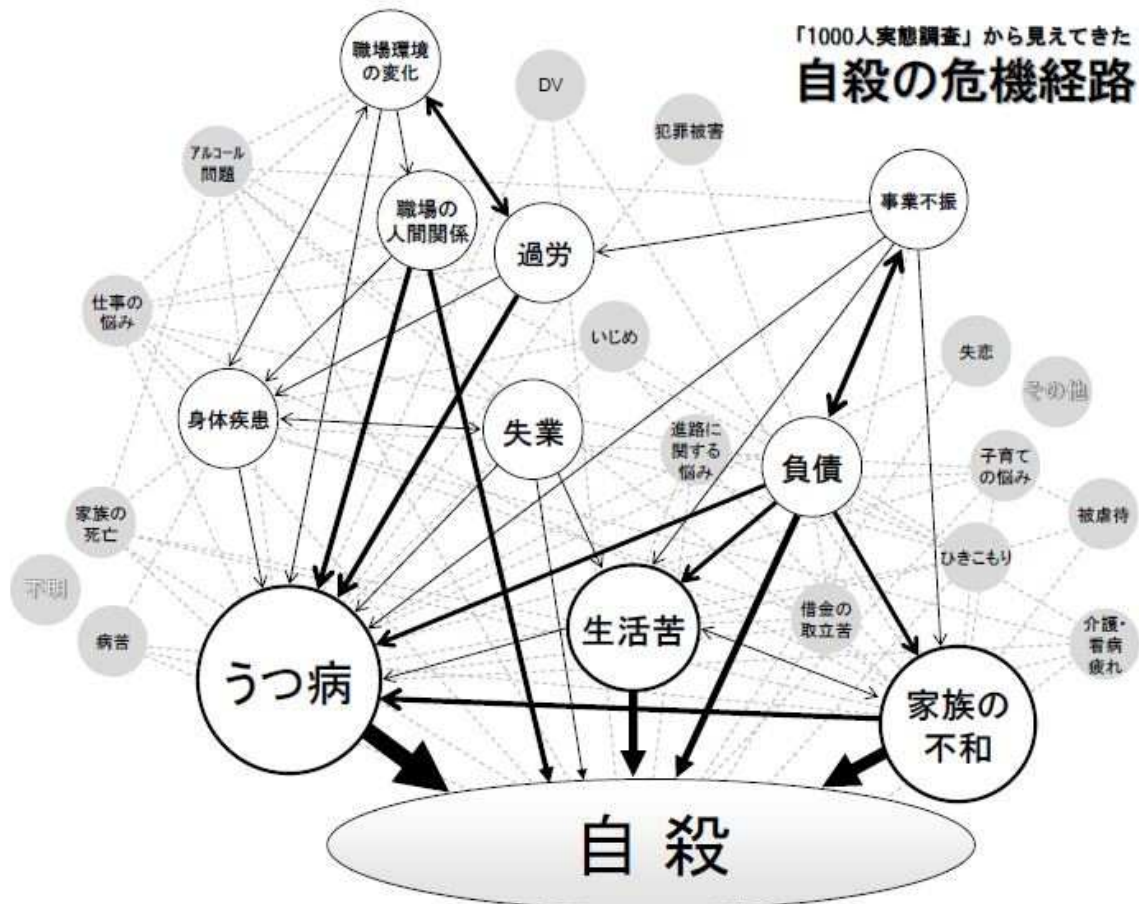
「1000人実態調査」から見えてきた
自殺の危機経路

職場環境の変化

DV

犯罪被害

アルコール問題

職場の人間関係

過労

事業不振

仕事の悩み

いじめ

失恋

その他

身体疾患

失業

進路に関する悩み

負債

子育ての悩み

家族の死亡

被虐待

ひきこもり

不明

借金の取立苦

生活苦

病苦

介護・看病疲れ

うつ病

家族の不和

自殺